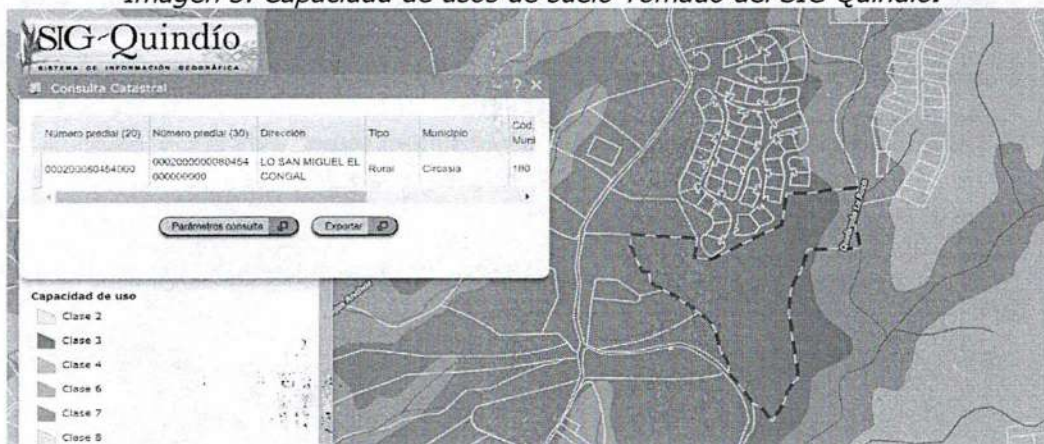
Imagen. 5. Capacidad de usos de suelo Tomado del SIG Quindío.

SIG-Quindío
SISTEMA DE INFORMACIÓN GEOGRÁFICA

Consulta Catastral

| Número predial (20) | Número predial (30) | Dirección | Tipo | Municipio | Cód. Muni |
|---|---|---|---|---|---|
| 0002000060454000 | 0002000000060454000000000 | LO SAN MIGUEL EL CONGAL | Rural | Circasia | 190 |

Parámetros consulta
Exportar

Capacidad de uso
Clase 2
Clase 3
Clase 4
Clase 6
Clase 7
Clase 8